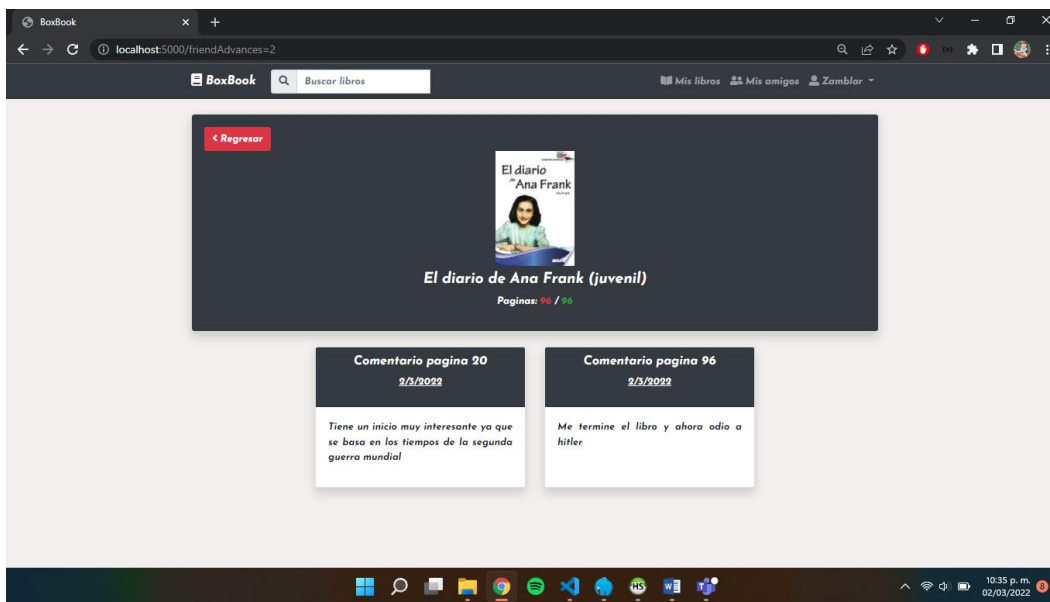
BoxBook

localhost:5000/friendAdvances=2

BoxBook

Buscar libros

Mis libros   Mis amigos   Zamblar

< Regresar

El diario de Ana Frank

El diario de Ana Frank (juvenil)

Paginas: 96 / 96

Comentario pagina 20

2/3/2022

Tiene un inicio muy interesante ya que se basa en los tiempos de la segunda guerra mundial

Comentario pagina 96

2/3/2022

Me termine el libro y ahora odio a hitler

10:35 p. m.
02/03/2022